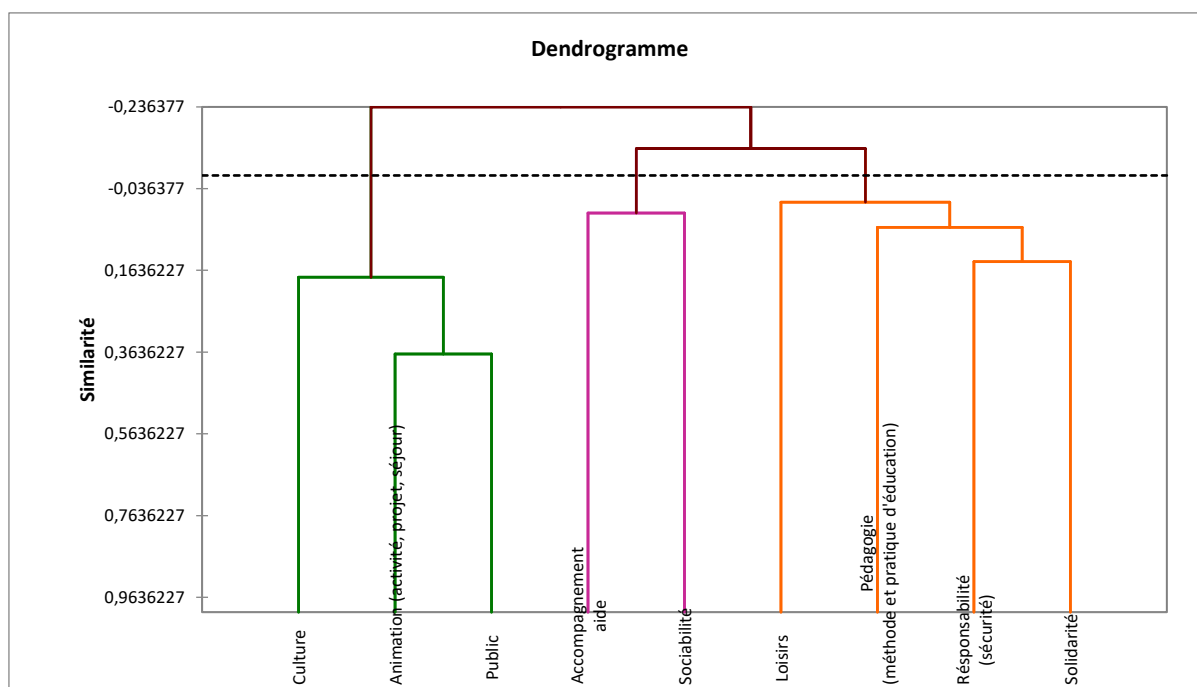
Dendrogramme

Similarité

-0,236377
-0,036377
0,1636227
0,3636227
0,5636227
0,7636227
0,9636227

Culture
Animation (activité, projet, séjour)
Public
Accompagnement aide
Sociabilité
Loisirs
Pédagogie (méthode et pratique d'éducation)
Résponsabilité (sécurité)
Solidarité